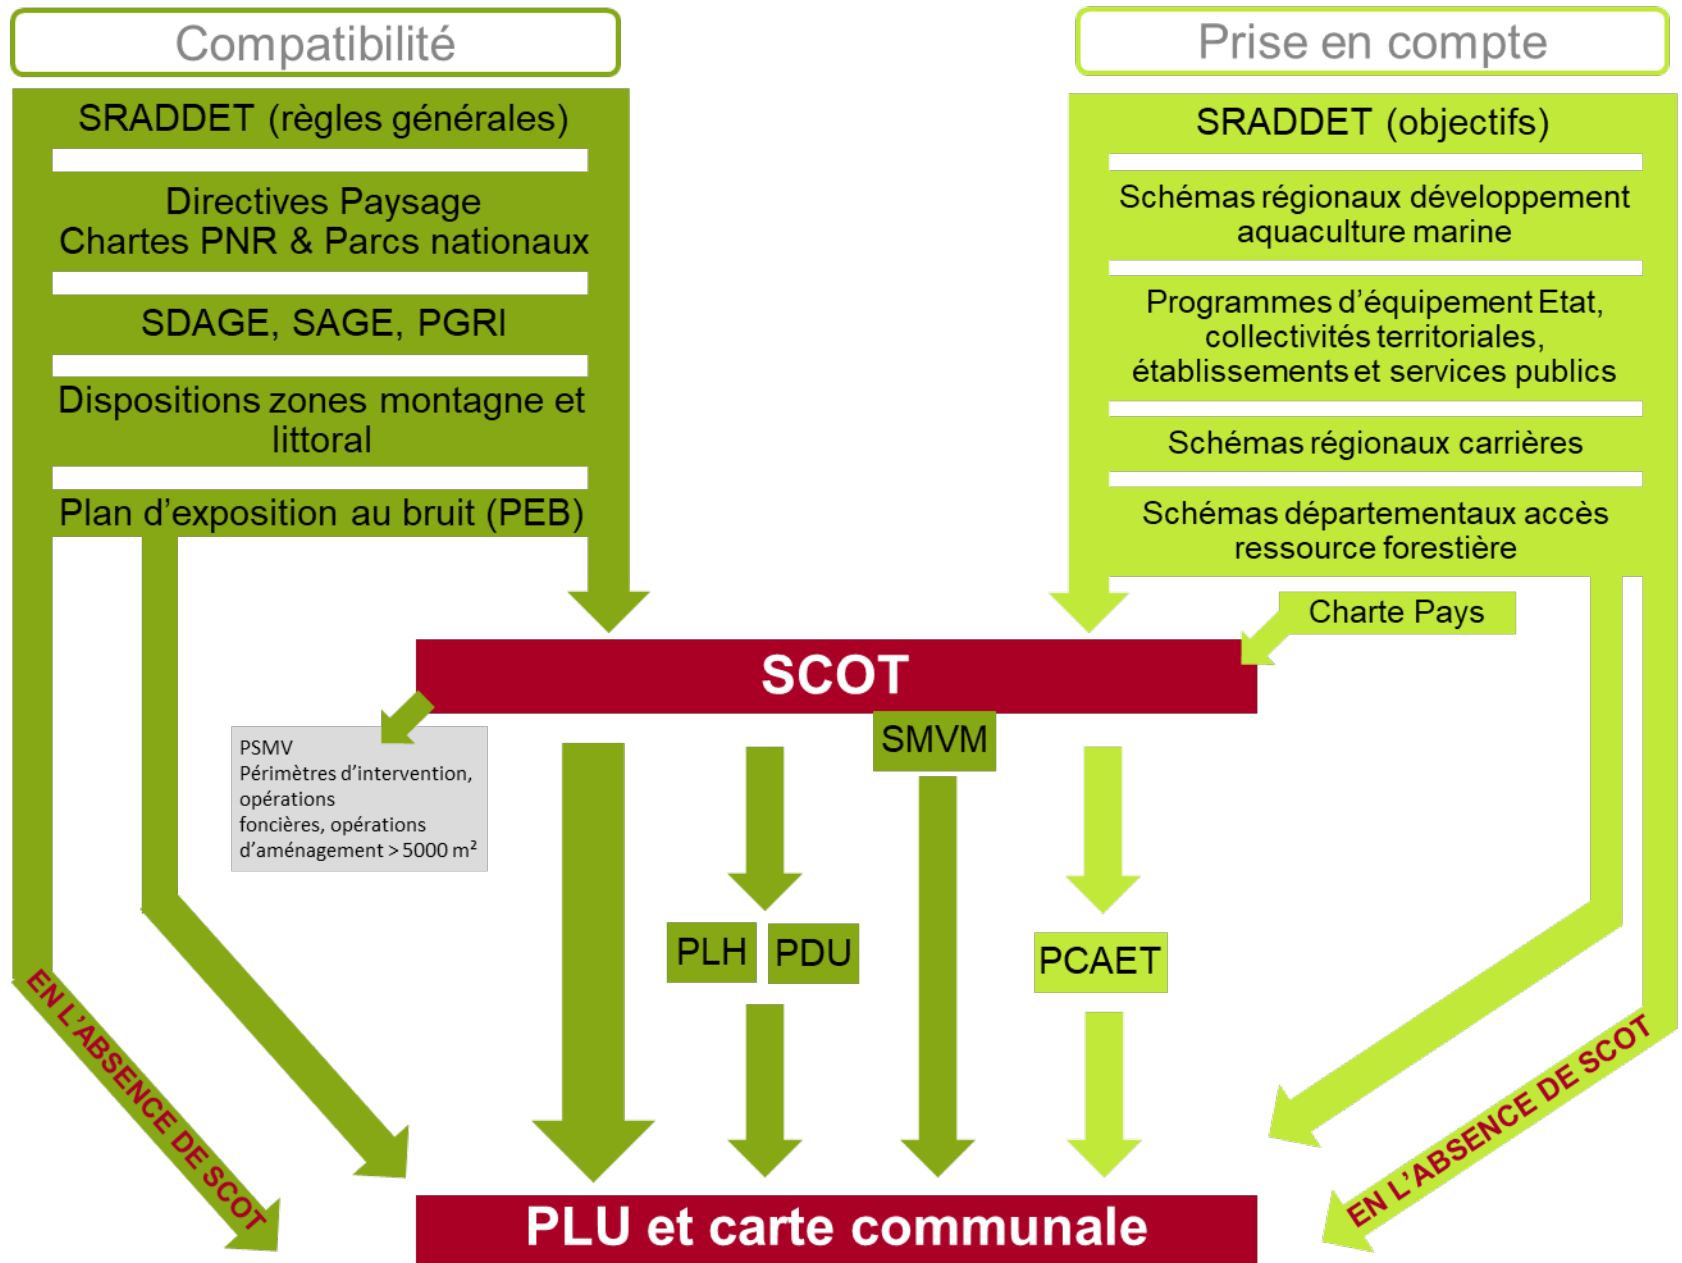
Compatibilité

Prise en compte

SRADDET (règles générales)

Directives Paysage
Chartes PNR & Parcs nationaux

SDAGE, SAGE, PGRI

Dispositions zones montagne et littoral

Plan d'exposition au bruit (PEB)

SRADDET (objectifs)

Schémas régionaux développement aquaculture marine

Programmes d'équipement Etat, collectivités territoriales, établissements et services publics

Schémas régionaux carrières

Schémas départementaux accès ressource forestière

Charte Pays

SCOT

PSMV
Périmètres d'intervention, opérations foncières, opérations d'aménagement > 5000 m²

SMVM

PLH

PDU

PCAET

EN L'ABSENCE DE SCOT

EN L'ABSENCE DE SCOT

PLU et carte communale